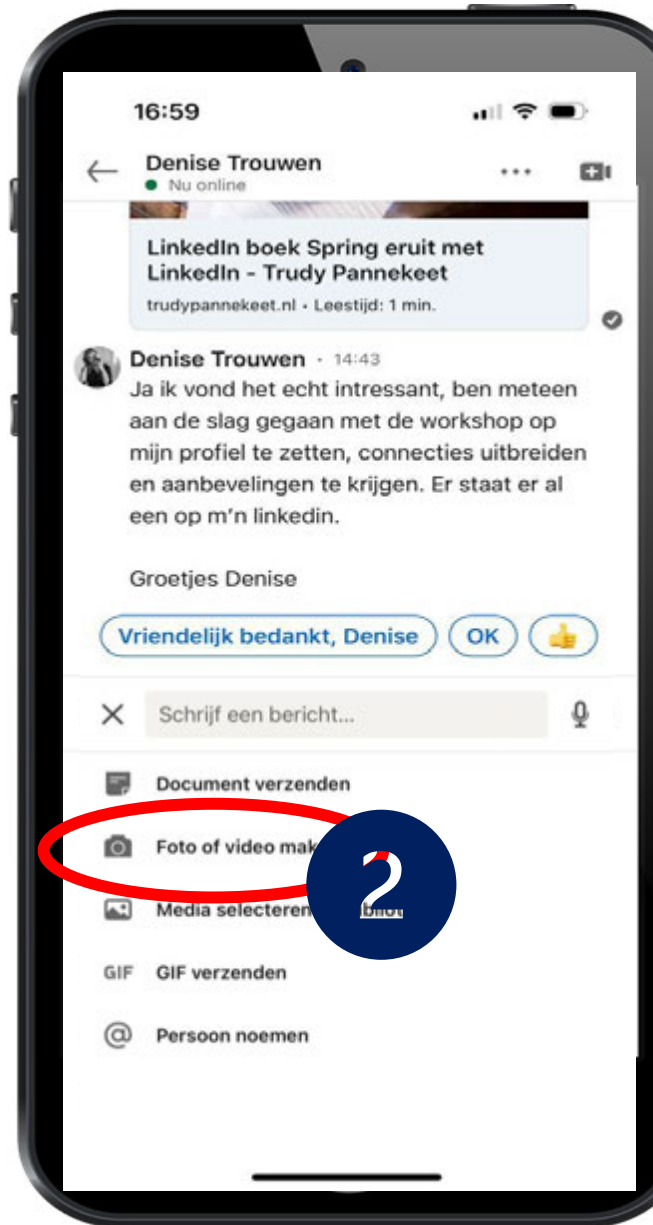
16:59

Denise Trouwen
Nu online

LinkedIn boek Spring eruit met LinkedIn - Trudy Pannekeet
trudypannekeet.nl • Leestijd: 1 min.

Denise Trouwen • 14:43
Ja ik vond het echt intressant, ben meteen aan de slag gegaan met de workshop op mijn profiel te zetten, connecties uitbreiden en aanbevelingen te krijgen. Er staat er al een op m'n linkedin.

Groetjes Denise

Vriendelijk bedankt, Denise
OK

Schrijf een bericht...

Document verzenden
Foto of video mak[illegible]
Media selecteren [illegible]bliot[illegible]
GIF
GIF verzenden
Persoon noemen

2